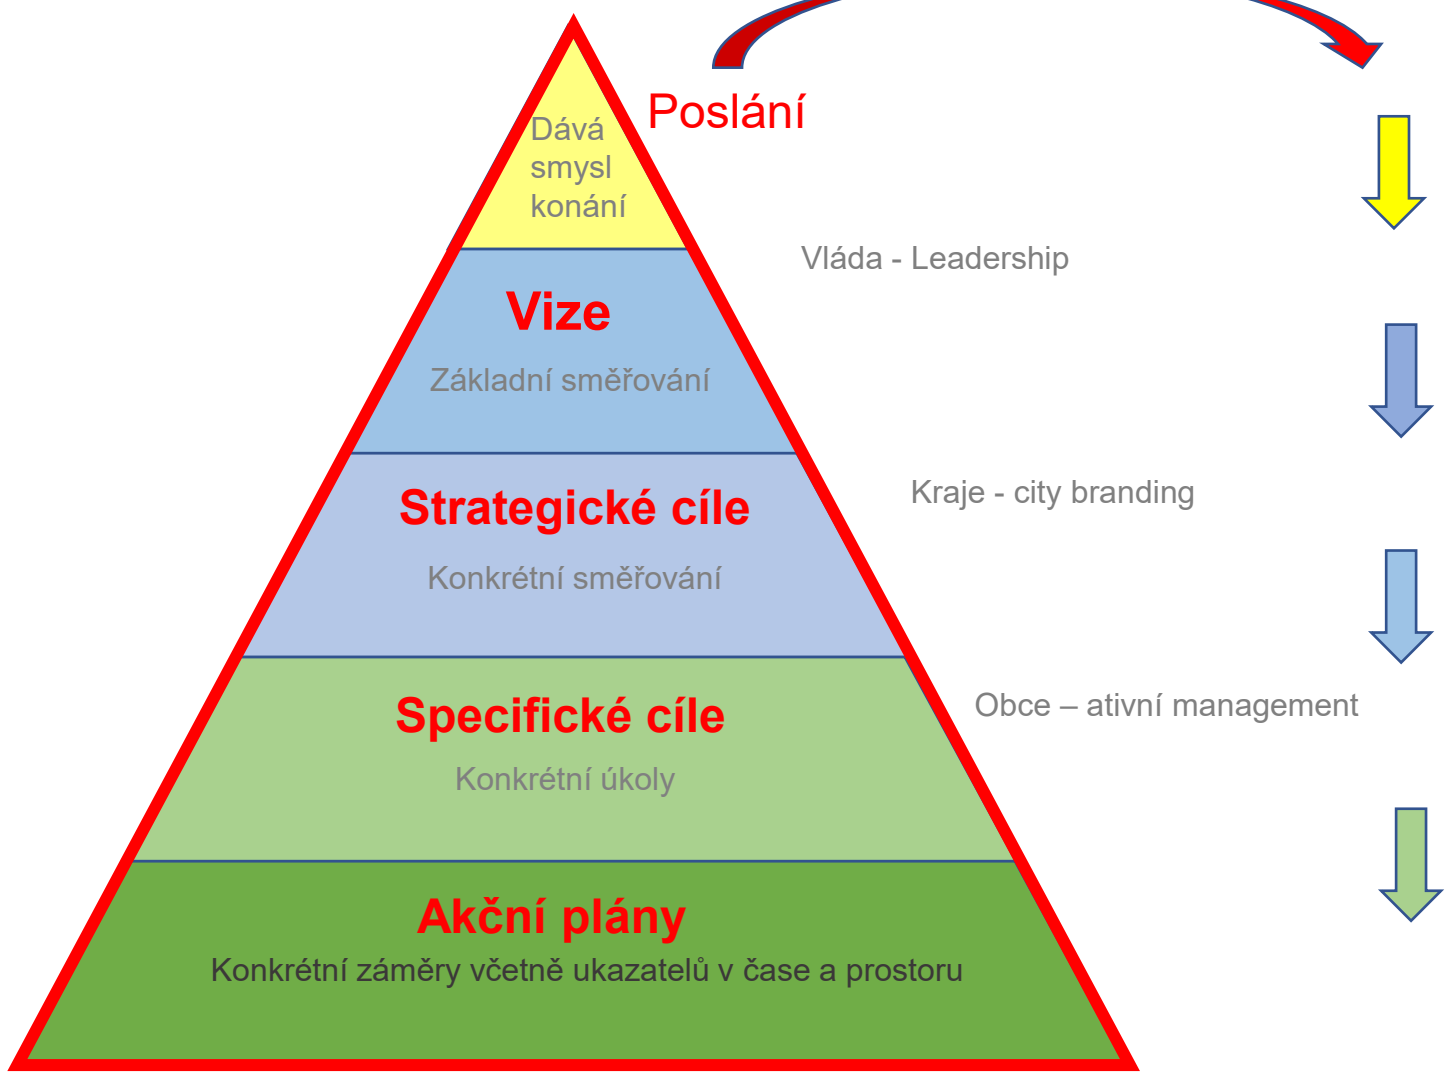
Poslání

Dává smysl konání

Vláda - Leadership

Vize

Základní směřování

Kraje - city branding

Strategické cíle

Konkrétní směřování

Obce – ativní management

Specifické cíle

Konkrétní úkoly

Akční plány

Konkrétní záměry včetně ukazatelů v čase a prostoru